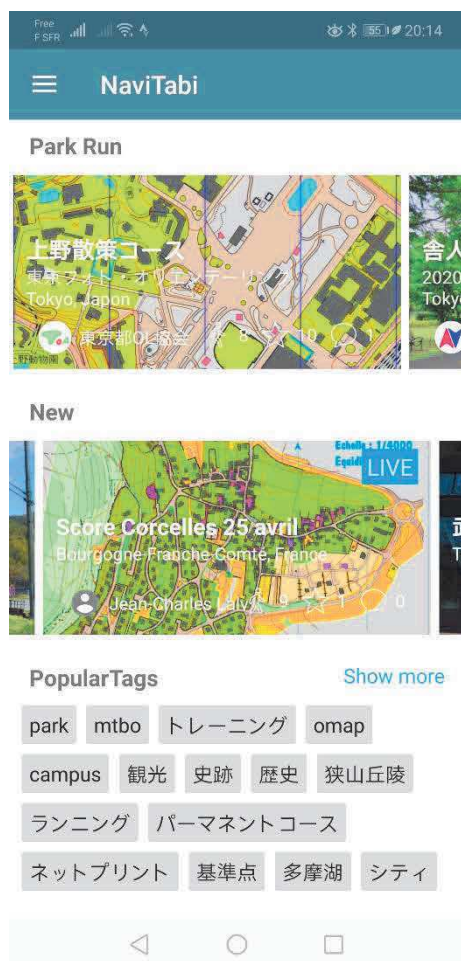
Free F SFR 55 20:14

NaviTabi

Park Run

上野散策コース
東京ウォーク・オリエンテーリング
Tokyo, Japon
東京都OL協会 8 10 1

舎人
2020
Toky

New

LIVE
Echelle : 1/4000
Equid
Score Corcelles 25 avril
Bourgogne-Franche-Comté, France
Jean-Charles Lalу 9 1 0

PopularTags
Show more

park
mtbo
トレーニング
omap
campus
観光
史跡
歴史
狭山丘陵
ランニング
パーマネントコース
ネットプリント
基準点
多摩湖
シティ